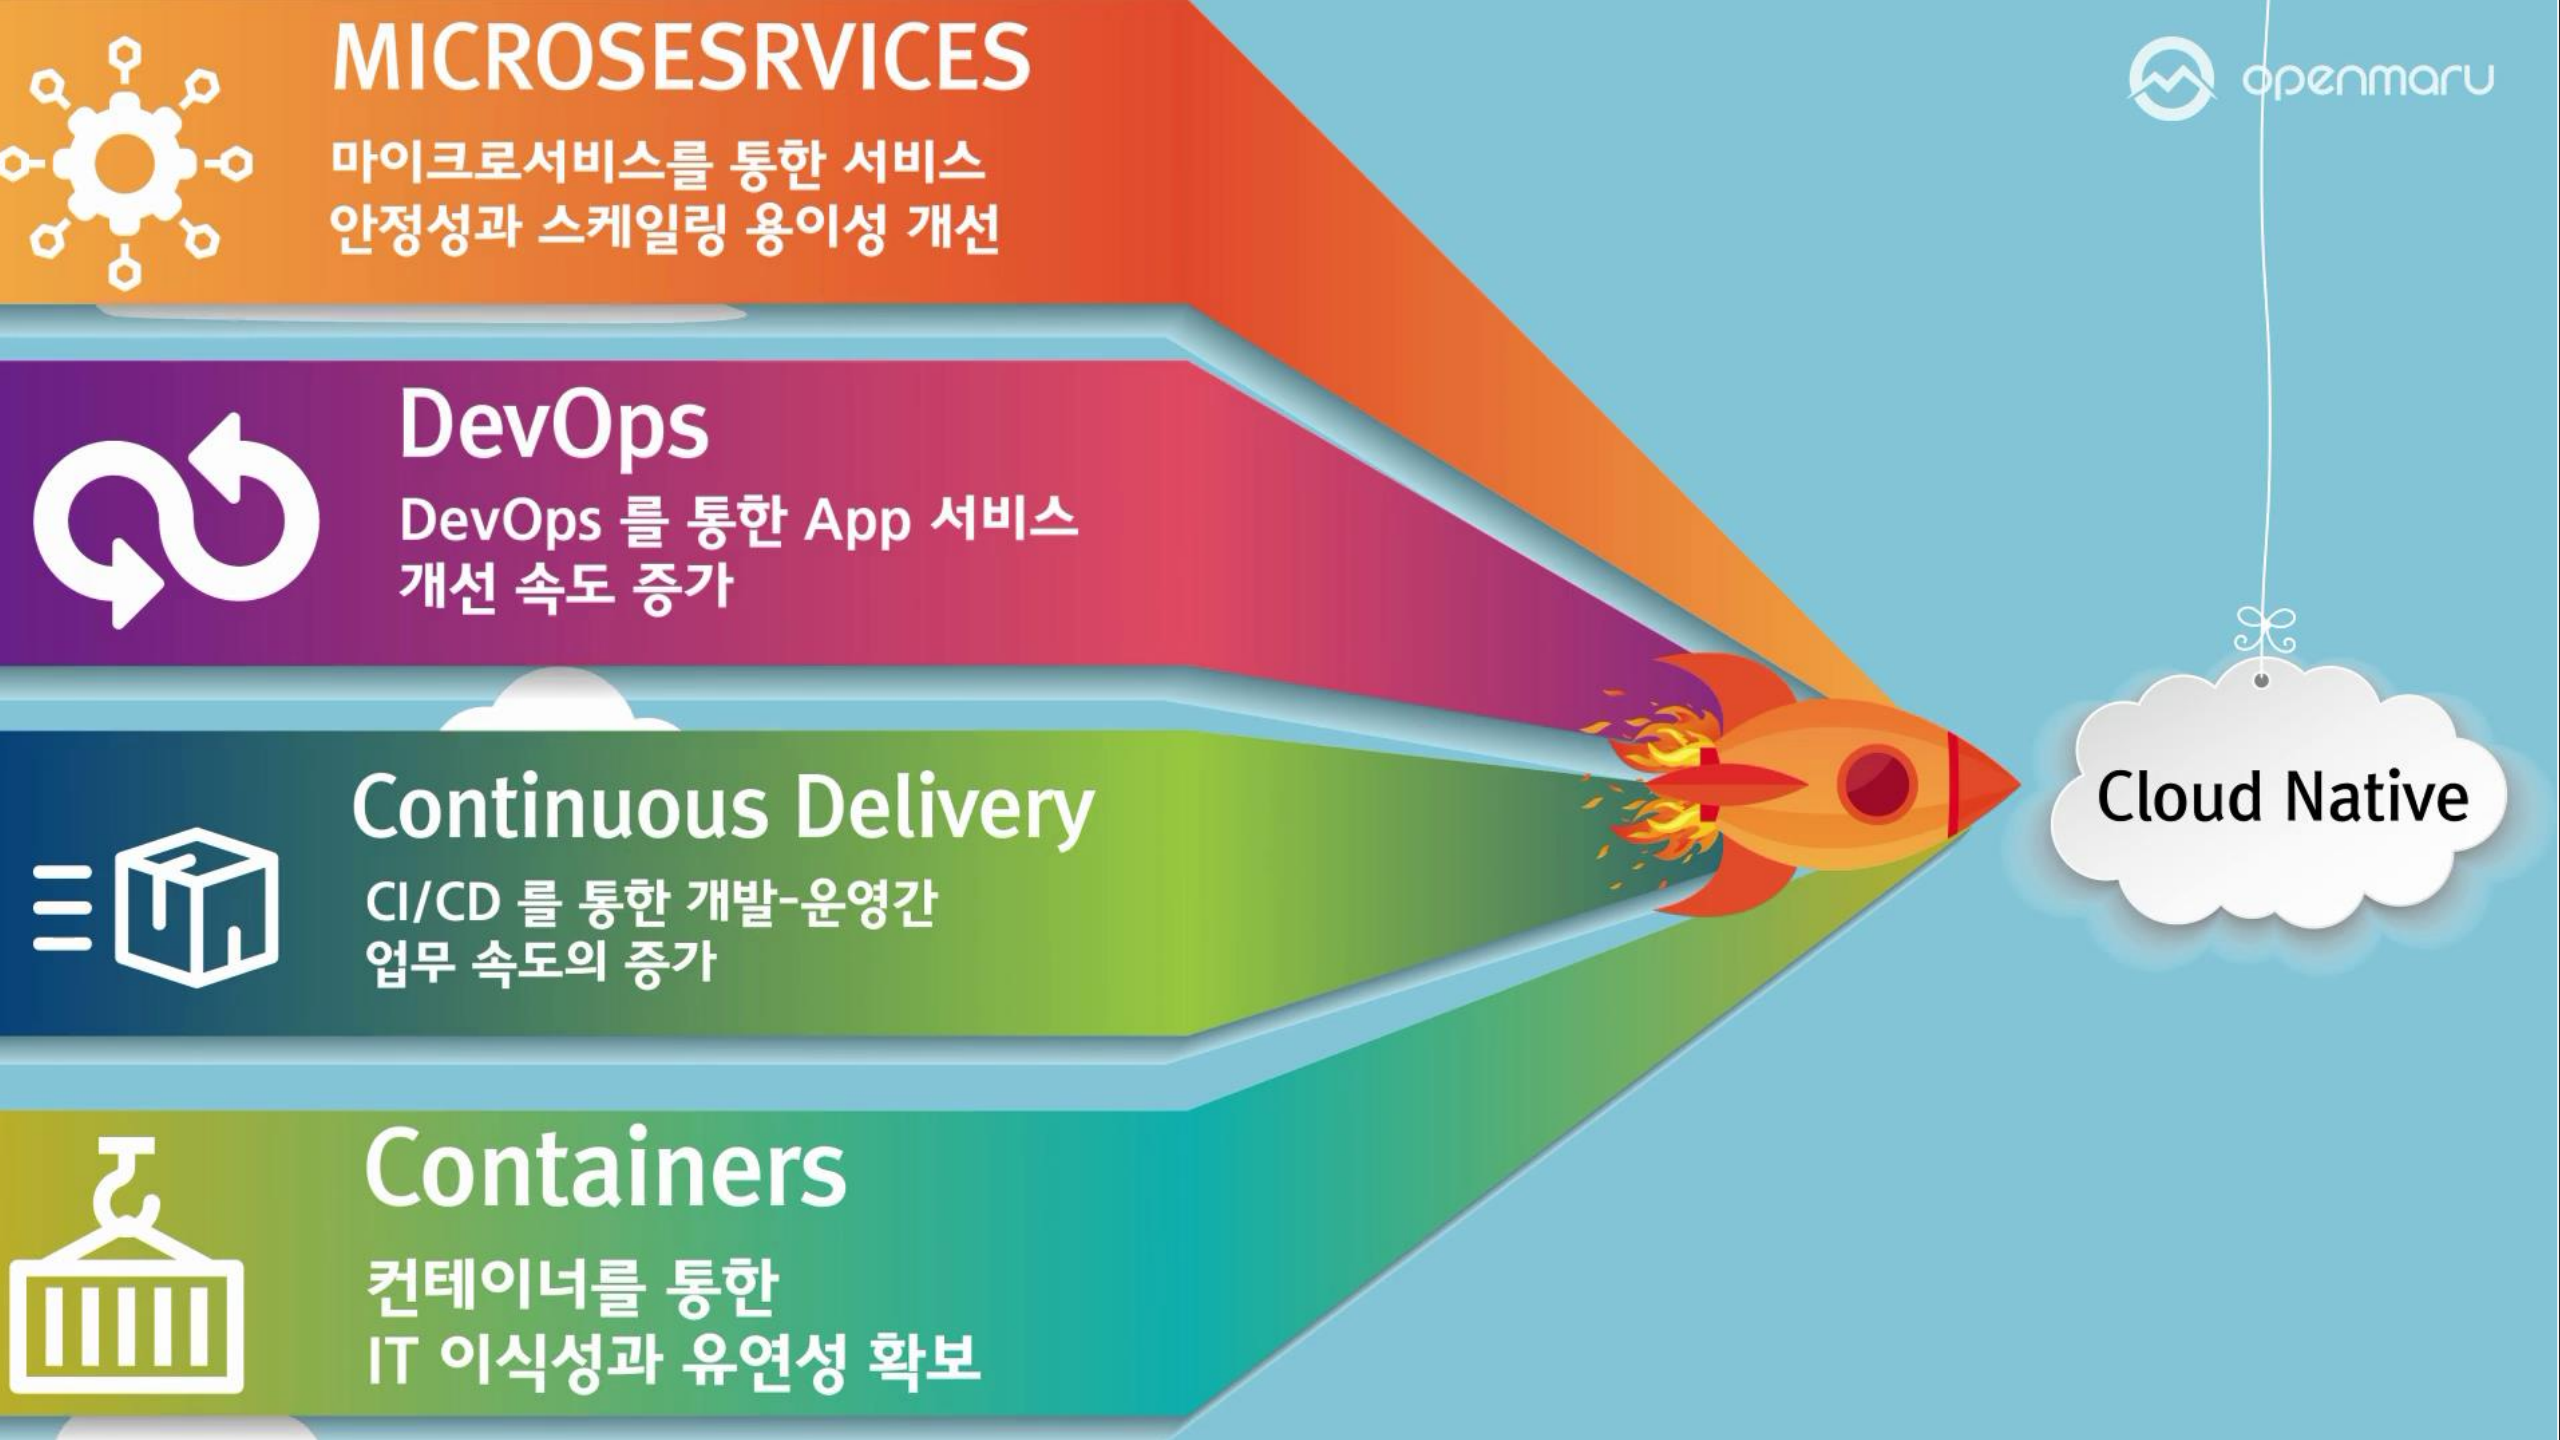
MICROSESRVICES

마이크로서비스를 통한 서비스 안정성과 스케일링 용이성 개선

openmaru

DevOps

DevOps 를 통한 App 서비스 개선 속도 증가

Continuous Delivery

CI/CD 를 통한 개발-운영간 업무 속도의 증가

Cloud Native

Containers

컨테이너를 통한 IT 이식성과 유연성 확보